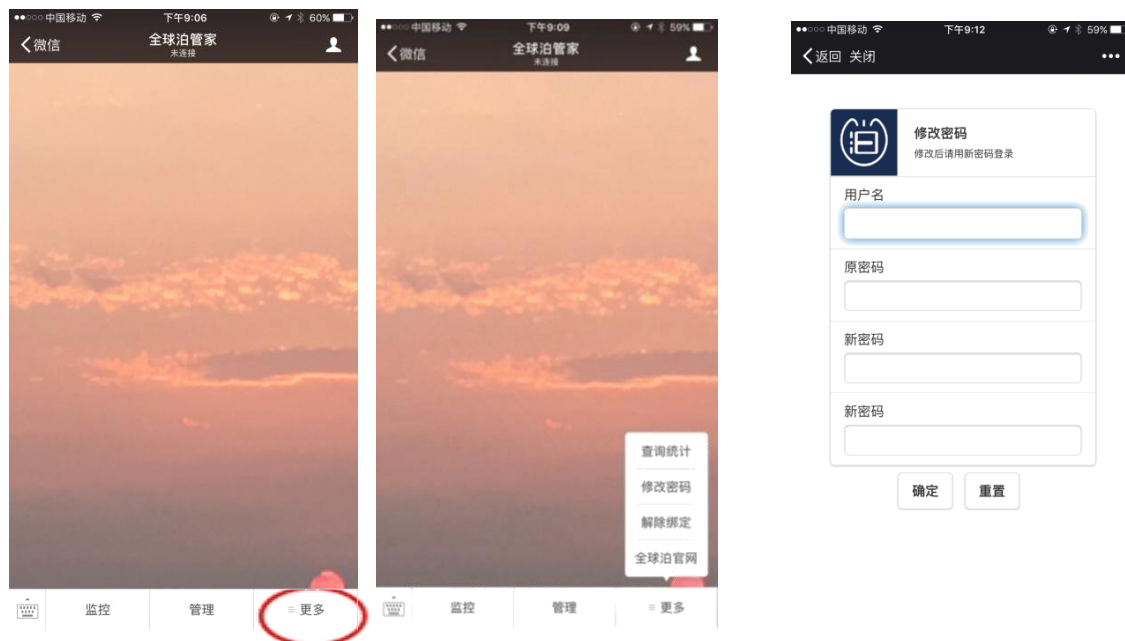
●●○○○ 中国移动 下午9:06 60%
微信 全球泊管家 未连接
监控 管理 ≡ 更多

●●○○○ 中国移动 下午9:09 59%
微信 全球泊管家 未连接
查询统计
修改密码
解除绑定
全球泊官网
监控 管理 ≡ 更多

●●○○○ 中国移动 下午9:12 59%
返回 关闭 •••
修改密码
修改后请用新密码登录
用户名
原密码
新密码
新密码
确定 重置